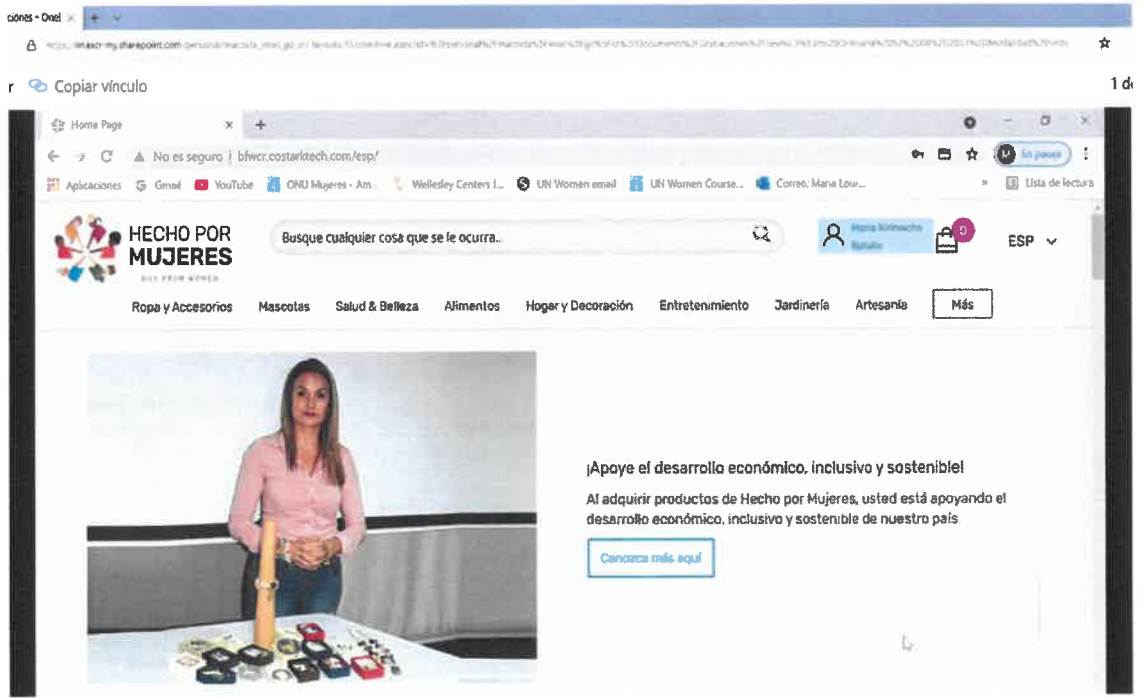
ciones - OneI ×

https://unwomen-my.sharepoint.com/personal/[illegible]

Copiar vínculo

1 d

Home Page ×

No es seguro | bfwcr.costarktech.com/esp/

En pausa

Aplicaciones Gmail YouTube ONU Mujeres - Am... Wellesley Centers f... UN Women email UN Women Course... Correo, Maria Lou...

Lista de lectura

HECHO POR MUJERES
BUY FROM WOMEN

Busque cualquier cosa que se le ocurra..

Maria Kirinacha Batalla

0

ESP

Ropa y Accesorios Mascotas Salud & Belleza Alimentos Hogar y Decoración Entretenimiento Jardinería Artesanía Más

¡Apoye el desarrollo económico, inclusivo y sostenible!

Al adquirir productos de Hecho por Mujeres, usted está apoyando el desarrollo económico, inclusivo y sostenible de nuestro país

Conozca más aquí